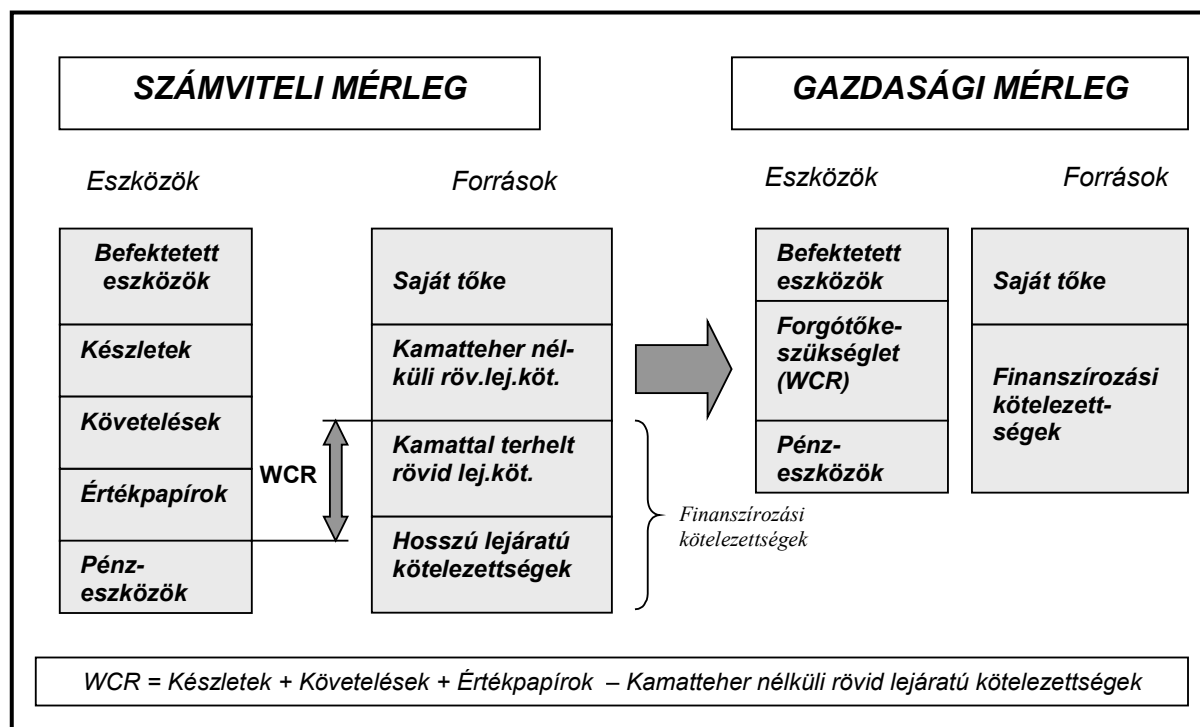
SZÁMVITELI MÉRLEG

GAZDASÁGI MÉRLEG

Eszközök

Források

Eszközök

Források

Befektetett eszközök

Készletek

Követelések

Értékpapírok

Pénzeszközök

Saját tőke

Kamatteher nélküli röv.lej.köt.

Kamattal terhelt rövid lej.köt.

Hosszú lejáratú kötelezettségek

WCR

Finanszírozási kötelezettségek

Befektetett eszközök

Forgótőkeszükséglet (WCR)

Pénzeszközök

Saját tőke

Finanszírozási kötelezettségek

WCR = Készletek + Követelések + Értékpapírok – Kamatteher nélküli rövid lejáratú kötelezettségek